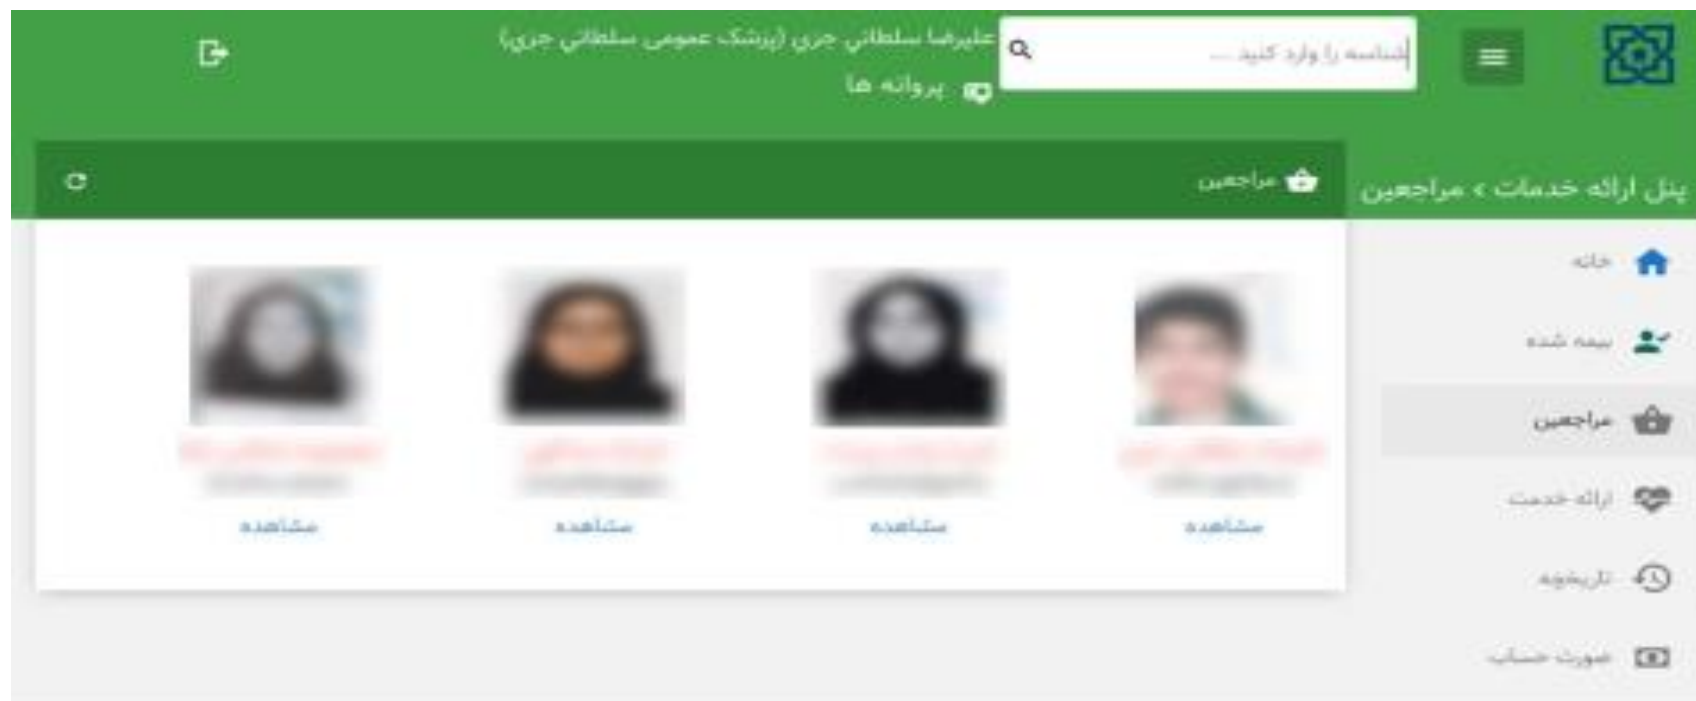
شناسه را وارد کنید ...
علیرضا سلطانی جری (پزشک عمومی سلطانی جری)
پروانه ها

پنل ارائه خدمات › مراجعین
مراجعین

خانه
بیمه شده
مراجعین
ارائه خدمت
تاریخچه
صورت حساب

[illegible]
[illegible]
مشاهده

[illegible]
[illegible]
مشاهده

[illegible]
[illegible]
مشاهده

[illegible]
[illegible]
مشاهده